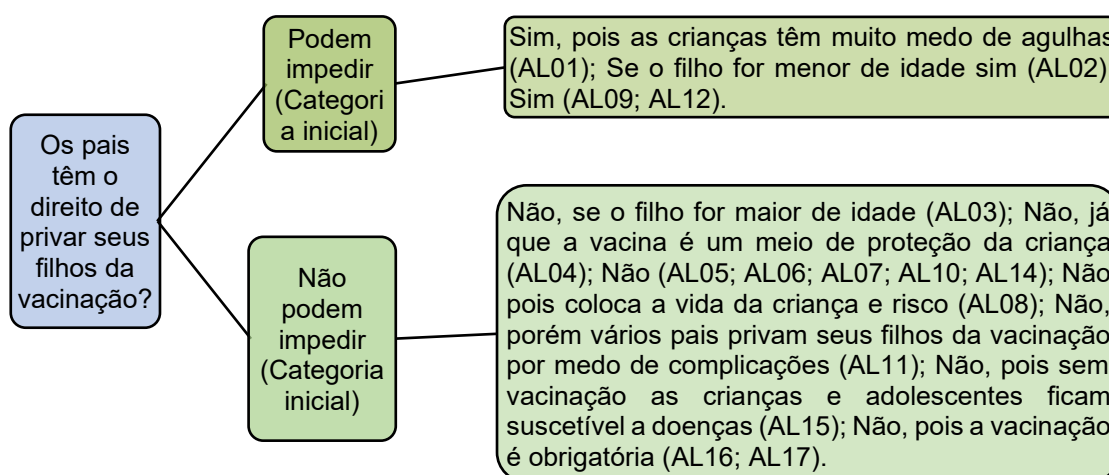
Os pais têm o direito de privar seus filhos da vacinação?

Podem impedir (Categoria inicial)

Sim, pois as crianças têm muito medo de agulhas (AL01); Se o filho for menor de idade sim (AL02); Sim (AL09; AL12).

Não podem impedir (Categoria inicial)

Não, se o filho for maior de idade (AL03); Não, já que a vacina é um meio de proteção da criança (AL04); Não (AL05; AL06; AL07; AL10; AL14); Não, pois coloca a vida da criança e risco (AL08); Não, porém vários pais privam seus filhos da vacinação por medo de complicações (AL11); Não, pois sem vacinação as crianças e adolescentes ficam suscetível a doenças (AL15); Não, pois a vacinação é obrigatória (AL16; AL17).